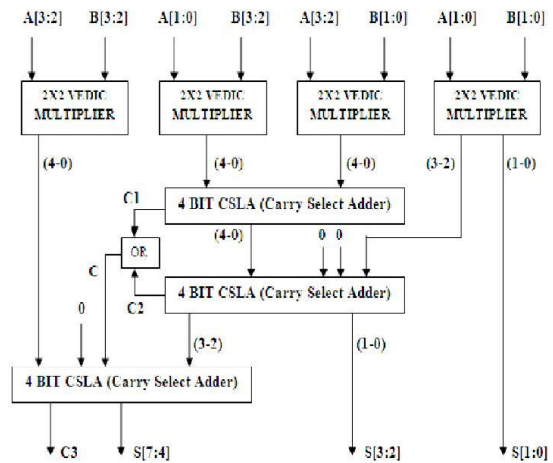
A[3:2] B[3:2] A[1:0] B[3:2] A[3:2] B[1:0] A[1:0] B[1:0]

2X2 VEDIC MULTIPLIER

2X2 VEDIC MULTIPLIER

2X2 VEDIC MULTIPLIER

2X2 VEDIC MULTIPLIER

(4-0)

(4-0)

(4-0)

(3-2)

(1-0)

C1

4 BIT CSLA (Carry Select Adder)

OR

(4-0)

0 0

C

4 BIT CSLA (Carry Select Adder)

C2

0

(3-2)

(1-0)

4 BIT CSLA (Carry Select Adder)

C3

S[7:4]

S[3:2]

S[1:0]